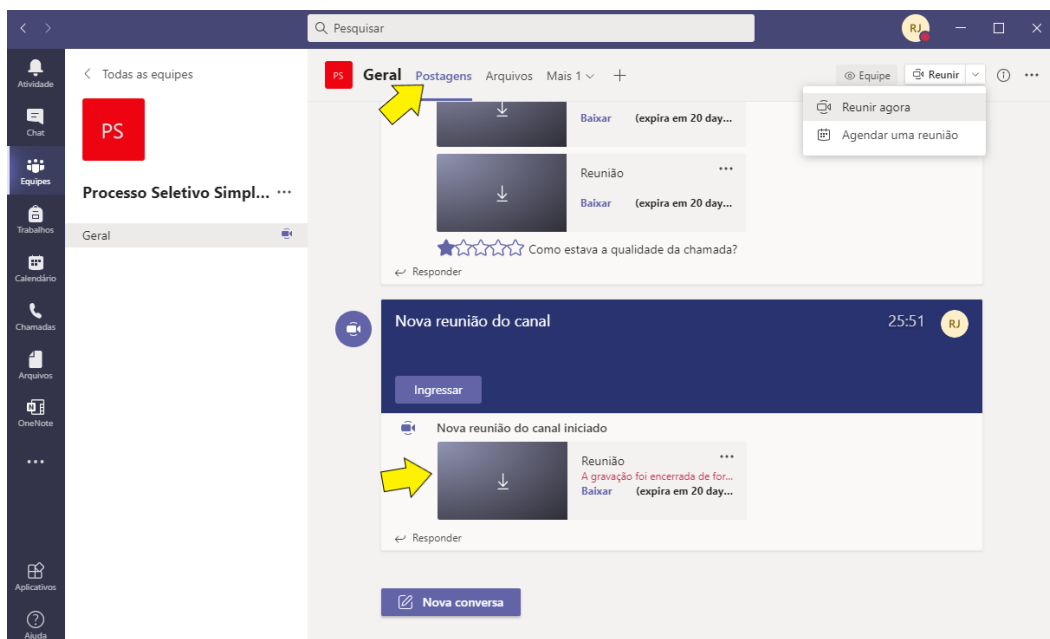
Pesquisar

RJ

Atividade
Chat
Equipes
Trabalhos
Calendário
Chamadas
Arquivos
OneNote
...
Aplicativos
Ajuda

Todas as equipes

PS

Processo Seletivo Simpl... ···

Geral

PS Geral Postagens Arquivos Mais 1 +

Equipe Reunir

Reunir agora
Agendar uma reunião

Baixar (expira em 20 day...

Reunião ···
Baixar (expira em 20 day...

Como estava a qualidade da chamada?

Responder

Nova reunião do canal 25:51 RJ

Ingressar

Nova reunião do canal iniciado

Reunião ···
A gravação foi encerrada de for...
Baixar (expira em 20 day...

Responder

Nova conversa